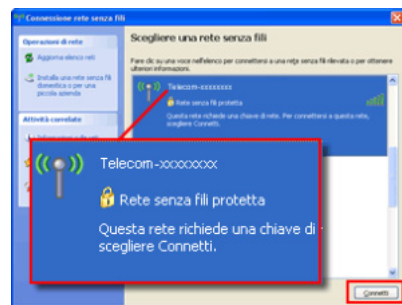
Connessione rete senza fili

Operazioni di rete

Aggiorna elenco reti

Installa una rete senza fili domestica o per una piccola azienda

Attività correlate

Scegliere una rete senza fili

Fare clic su una voce nell'elenco per connettersi a una rete senza fili rilevata o per ottenere ulteriori informazioni.

Telecom-xxxxxxxx

Rete senza fili protetta

Questa rete richiede una chiave di rete. Per connettersi a questa rete, scegliere Connetti.

Telecom-xxxxxxxx

Rete senza fili protetta

Questa rete richiede una chiave di scegliere Connetti.

Connetti